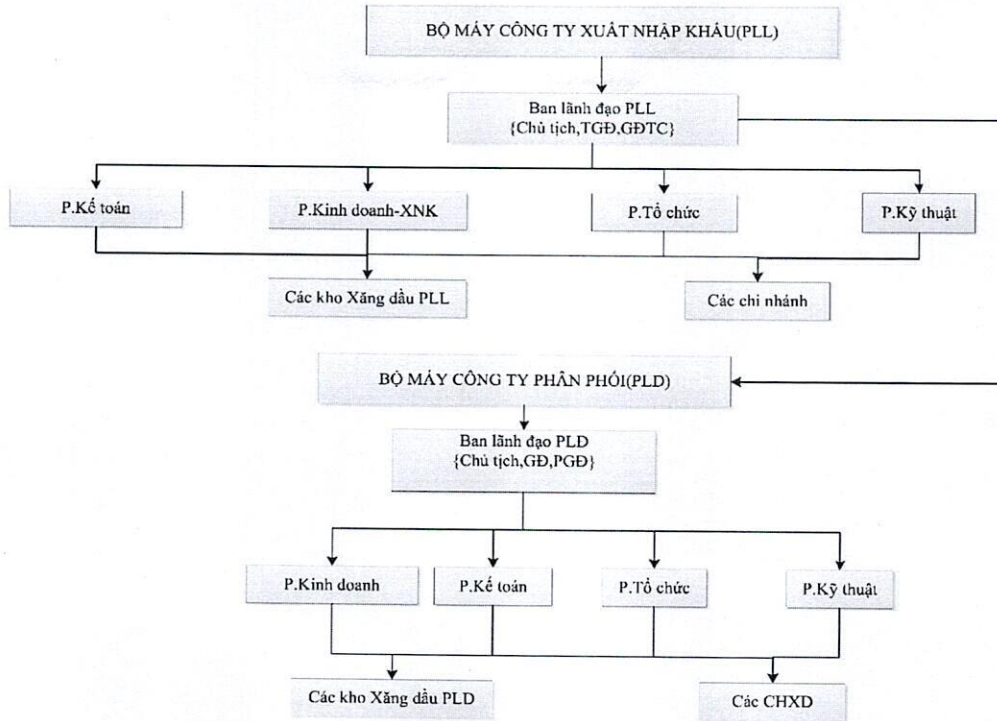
BỘ MÁY CÔNG TY XUẤT NHẬP KHẨU(PLL)

Ban lãnh đạo PLL
{Chủ tịch,TGĐ,GĐTC}

P.Kế toán

P.Kinh doanh-XNK

P.Tổ chức

P.Kỹ thuật

Các kho Xăng dầu PLL

Các chi nhánh

BỘ MÁY CÔNG TY PHÂN PHỐI(PLD)

Ban lãnh đạo PLD
{Chủ tịch,GĐ,PGĐ}

P.Kinh doanh

P.Kế toán

P.Tổ chức

P.Kỹ thuật

Các kho Xăng dầu PLD

Các CHXD